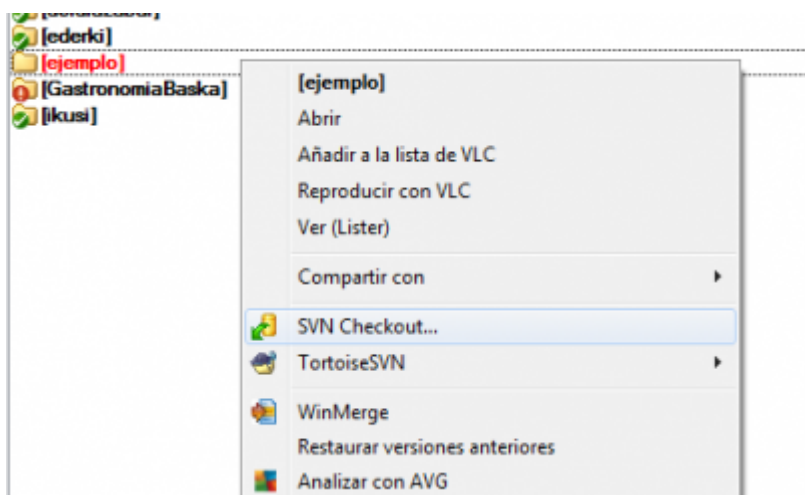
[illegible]
[ederki]
[ejemplo]
[GastronomiaBaska]
[ikusi]

[ejemplo]
Abrir
Añadir a la lista de VLC
Reproducir con VLC
Ver (Lister)
Compartir con
SVN Checkout...
TortoiseSVN
WinMerge
Restaurar versiones anteriores
Analizar con AVG